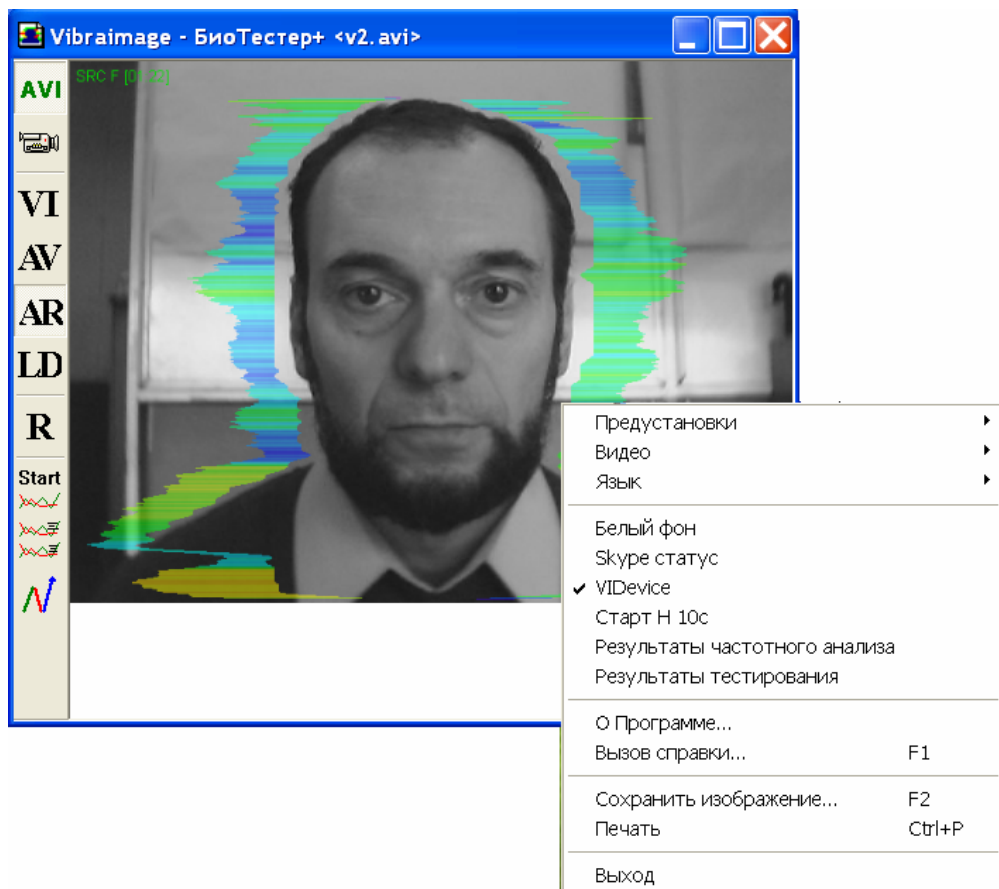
Vibraimage - БиоТестер+ <v2.avi>

AVI
VI
AV
AR
LD
R
Start

SRC F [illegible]

Предустановки
Видео
Язык

Белый фон
Skype статус
VIDevice
Старт Н 10с
Результаты частотного анализа
Результаты тестирования

О Программе...
Вызов справки... F1

Сохранить изображение... F2
Печать Ctrl+P

Выход